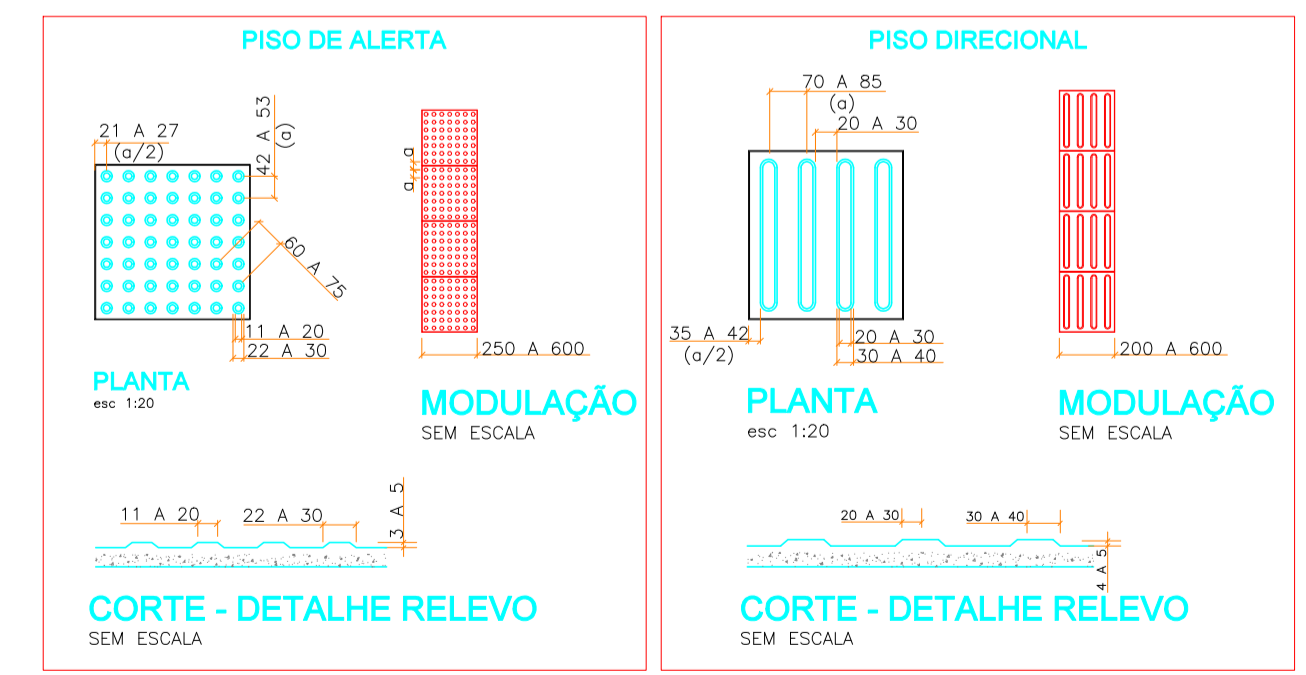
PISO DE ALERTA

21 A 27
(a/2)

42 A 53
(a)

60 A 75

11 A 20
22 A 30

a
a

250 A 600

PLANTA
esc 1:20

MODULAÇÃO
SEM ESCALA

11 A 20
22 A 30
3 A 5

CORTE - DETALHE RELEVO
SEM ESCALA

PISO DIRECIONAL

70 A 85
(a)
20 A 30

35 A 42
(a/2)

20 A 30
30 A 40

200 A 600

PLANTA
esc 1:20

MODULAÇÃO
SEM ESCALA

20 A 30
30 A 40
4 A 5

CORTE - DETALHE RELEVO
SEM ESCALA